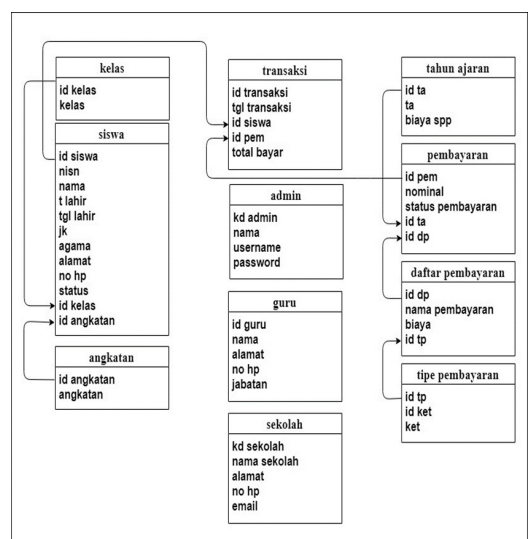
kelas
id kelas
kelas

siswa
id siswa
nisn
nama
t lahir
tgl lahir
jk
agama
alamat
no hp
status
id kelas
id angkatan

angkatan
id angkatan
angkatan

transaksi
id transaksi
tgl transaksi
id siswa
id pem
total bayar

admin
kd admin
nama
username
password

guru
id guru
nama
alamat
no hp
jabatan

sekolah
kd sekolah
nama sekolah
alamat
no hp
email

tahun ajaran
id ta
ta
biaya spp

pembayaran
id pem
nominal
status pembayaran
id ta
id dp

daftar pembayaran
id dp
nama pembayaran
biaya
id tp

tipe pembayaran
id tp
id ket
ket